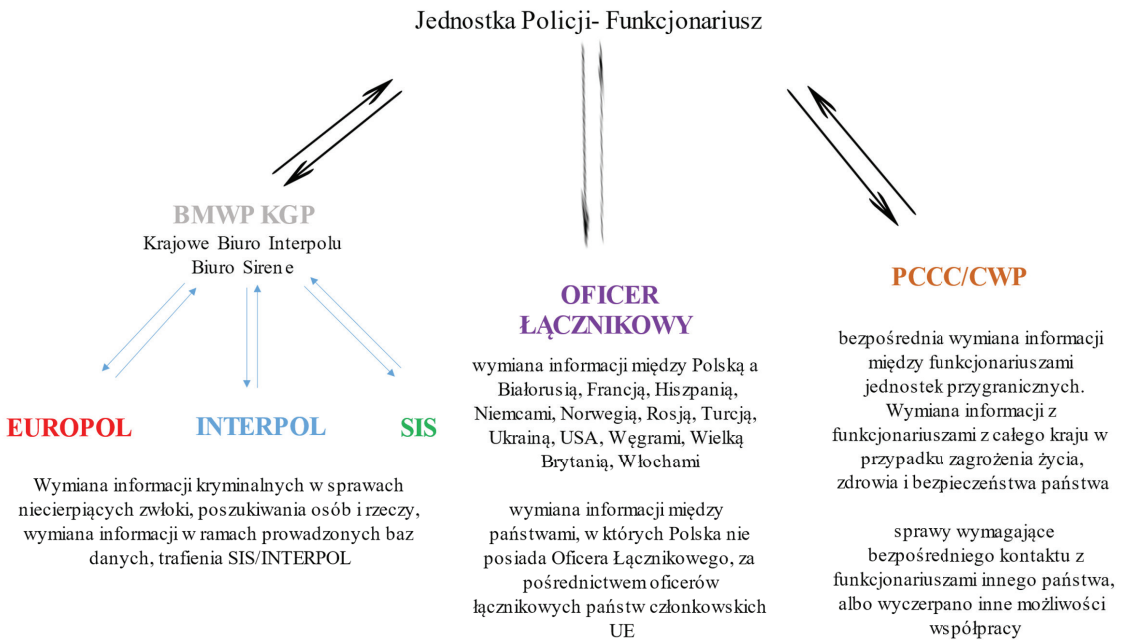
Jednostka Policji- Funkcjonariusz

BMWP KGP
Krajowe Biuro Interpolu
Biuro Sirene

EUROPOL

INTERPOL

SIS

Wymiana informacji kryminalnych w sprawach niecierpiących zwłoki, poszukiwania osób i rzeczy, wymiana informacji w ramach prowadzonych baz danych, trafienia SIS/INTERPOL

OFICER ŁĄCZNIKOWY

wymiana informacji między Polską a Białorusią, Francją, Hiszpanią, Niemcami, Norwegią, Rosją, Turcją, Ukrainą, USA, Węgrami, Wielką Brytanią, Włochami

wymiana informacji między państwami, w których Polska nie posiada Oficera Łącznikowego, za pośrednictwem oficerów łącznikowych państw członkowskich UE

PCCC/CWP

bezpośrednia wymiana informacji między funkcjonariuszami jednostek przygranicznych. Wymiana informacji z funkcjonariuszami z całego kraju w przypadku zagrożenia życia, zdrowia i bezpieczeństwa państwa

sprawy wymagające bezpośredniego kontaktu z funkcjonariuszami innego państwa, albo wyczerpano inne możliwości współpracy